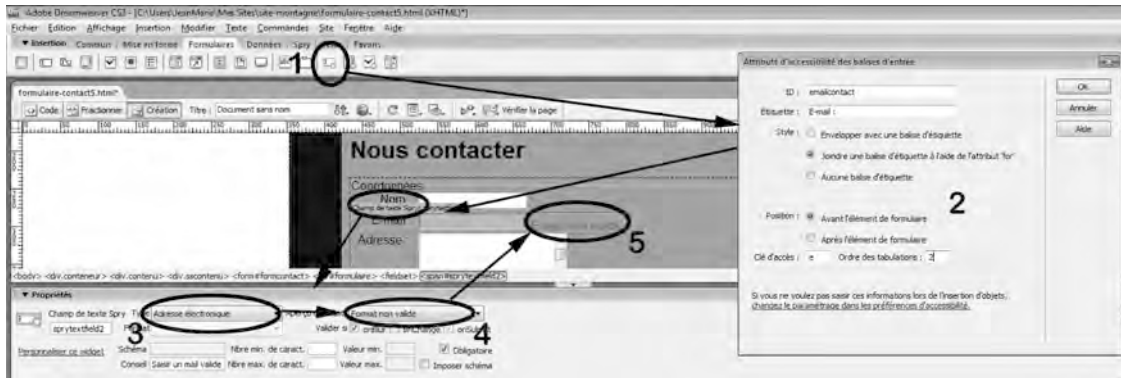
Adobe Dreamweaver CS3 - [C:\Users\JeanMarie\Mes Sites\site-montagne\formulaire-contact5.html (XHTML)*]
Fichier Edition Affichage Insertion Modifier Texte Commandes Site Fenêtre Aide
▼ Insertion Commun Mise en forme Formulaires Données Spry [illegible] Favoris

1

formulaire-contact5.html*
Code Fractionner Création Titre : Document sans nom Vérifier la page

Nous contacter
Coordonnées
Nom
Champ de texte Spry
E-mail
Adresse

5

<body> <div.conteneur> <div.contenu> <div.secontenu> <form#formcontact> <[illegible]formulaire> <fieldset> <span#sprytextfield2>

▼ Propriétés
Champ de texte Spry Type Adresse électronique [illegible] Format non valide
sprytextfield2 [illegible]
Valider si onBlur onChange onSubmit
Personnaliser ce widget Schéma Nbre min. de caract. Valeur min. Obligatoire
Conseil Saisir un mail valide Nbre max. de caract. Valeur max. Imposer schéma
3 4

Attributs d'accessibilité des balises d'entrée
ID : emailcontact
Etiquette : E-mail :
Style : Envelopper avec une balise d'étiquette
Joindre une balise d'étiquette à l'aide de l'attribut 'for'
Aucune balise d'étiquette
Position : Avant l'élément de formulaire
Après l'élément de formulaire
Clé d'accès : e Ordre des tabulations : 3
Si vous ne voulez pas saisir ces informations lors de l'insertion d'objets, changez le paramétrage dans les préférences d'accessibilité.
OK
Annuler
Aide
2